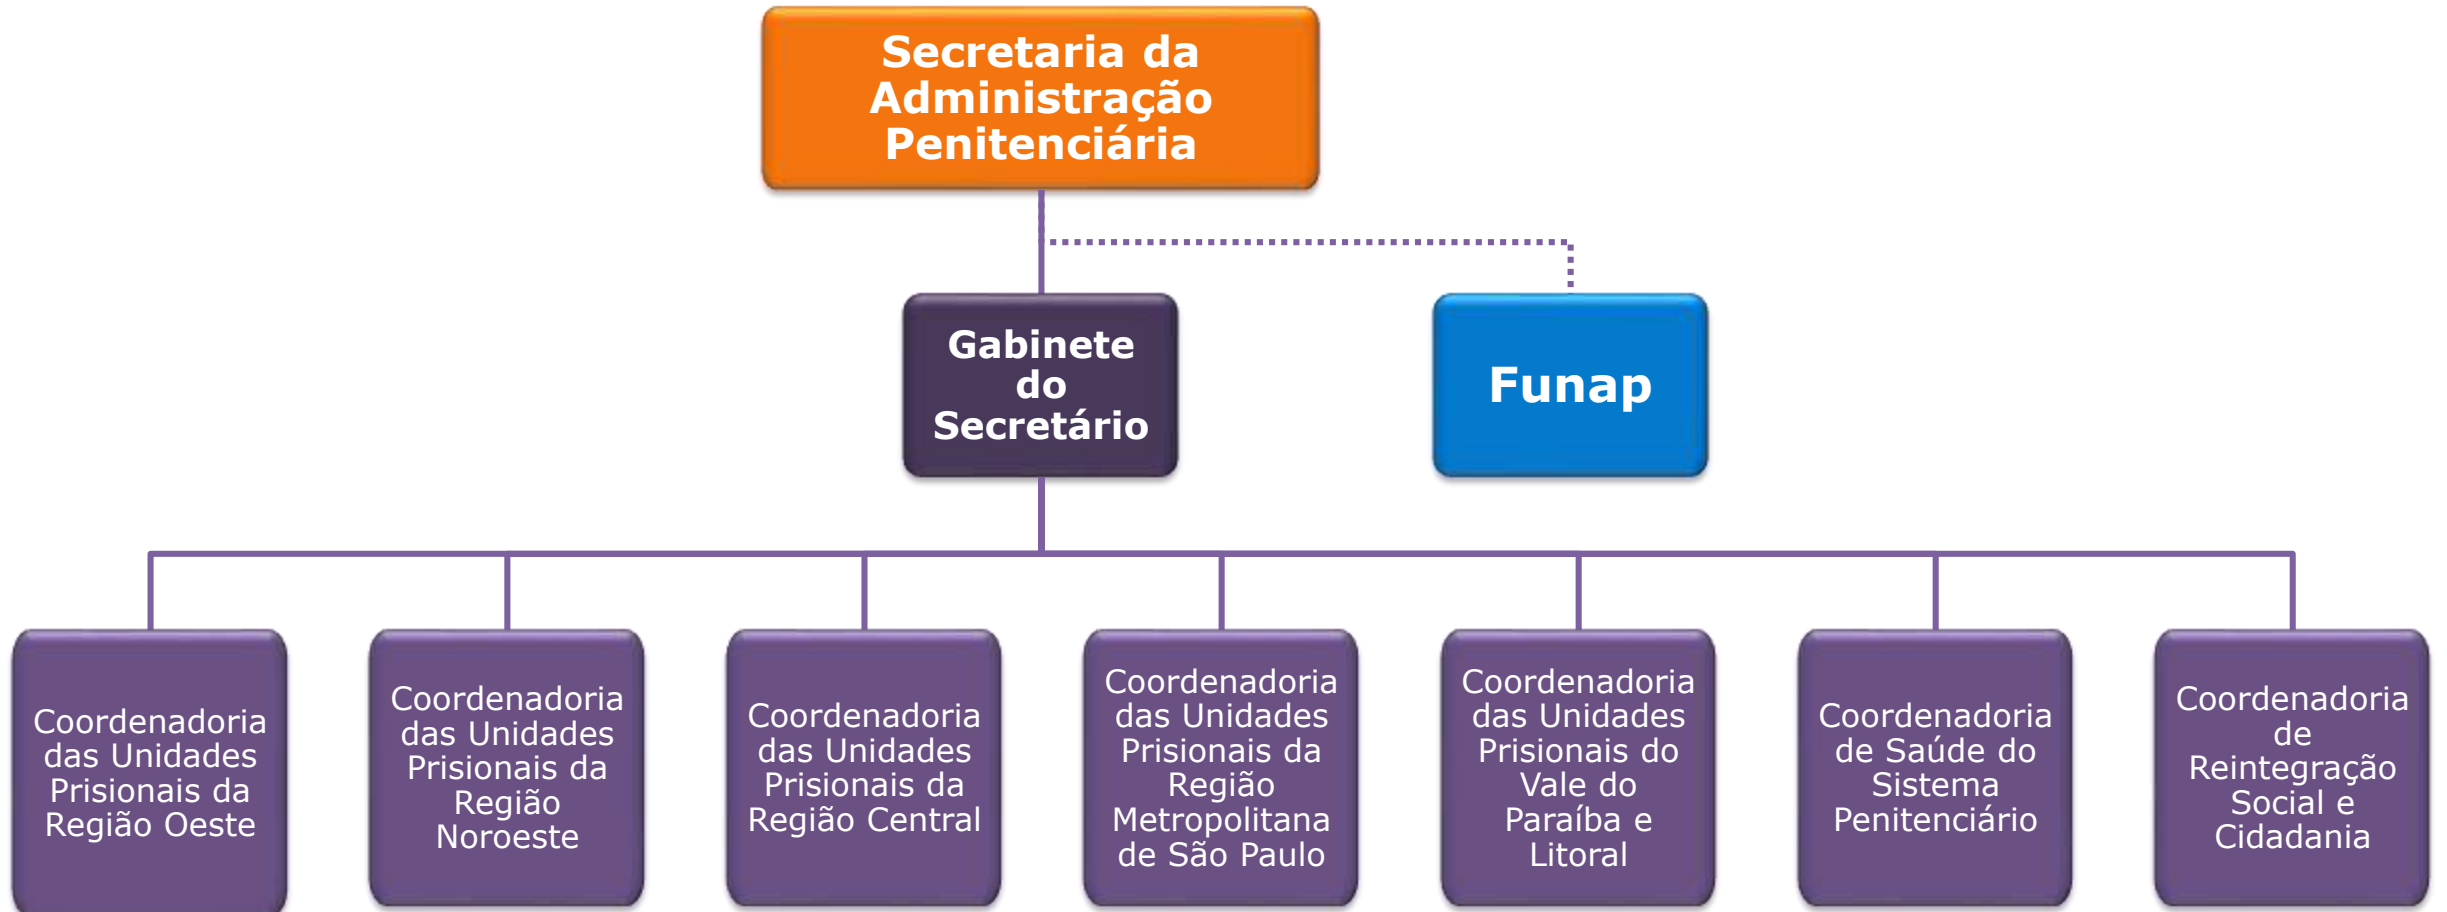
Secretaria da Administração Penitenciária

Gabinete do Secretário

Funap

Coordenadoria das Unidades Prisionais da Região Oeste

Coordenadoria das Unidades Prisionais da Região Noroeste

Coordenadoria das Unidades Prisionais da Região Central

Coordenadoria das Unidades Prisionais da Região Metropolitana de São Paulo

Coordenadoria das Unidades Prisionais do Vale do Paraíba e Litoral

Coordenadoria de Saúde do Sistema Penitenciário

Coordenadoria de Reintegração Social e Cidadania